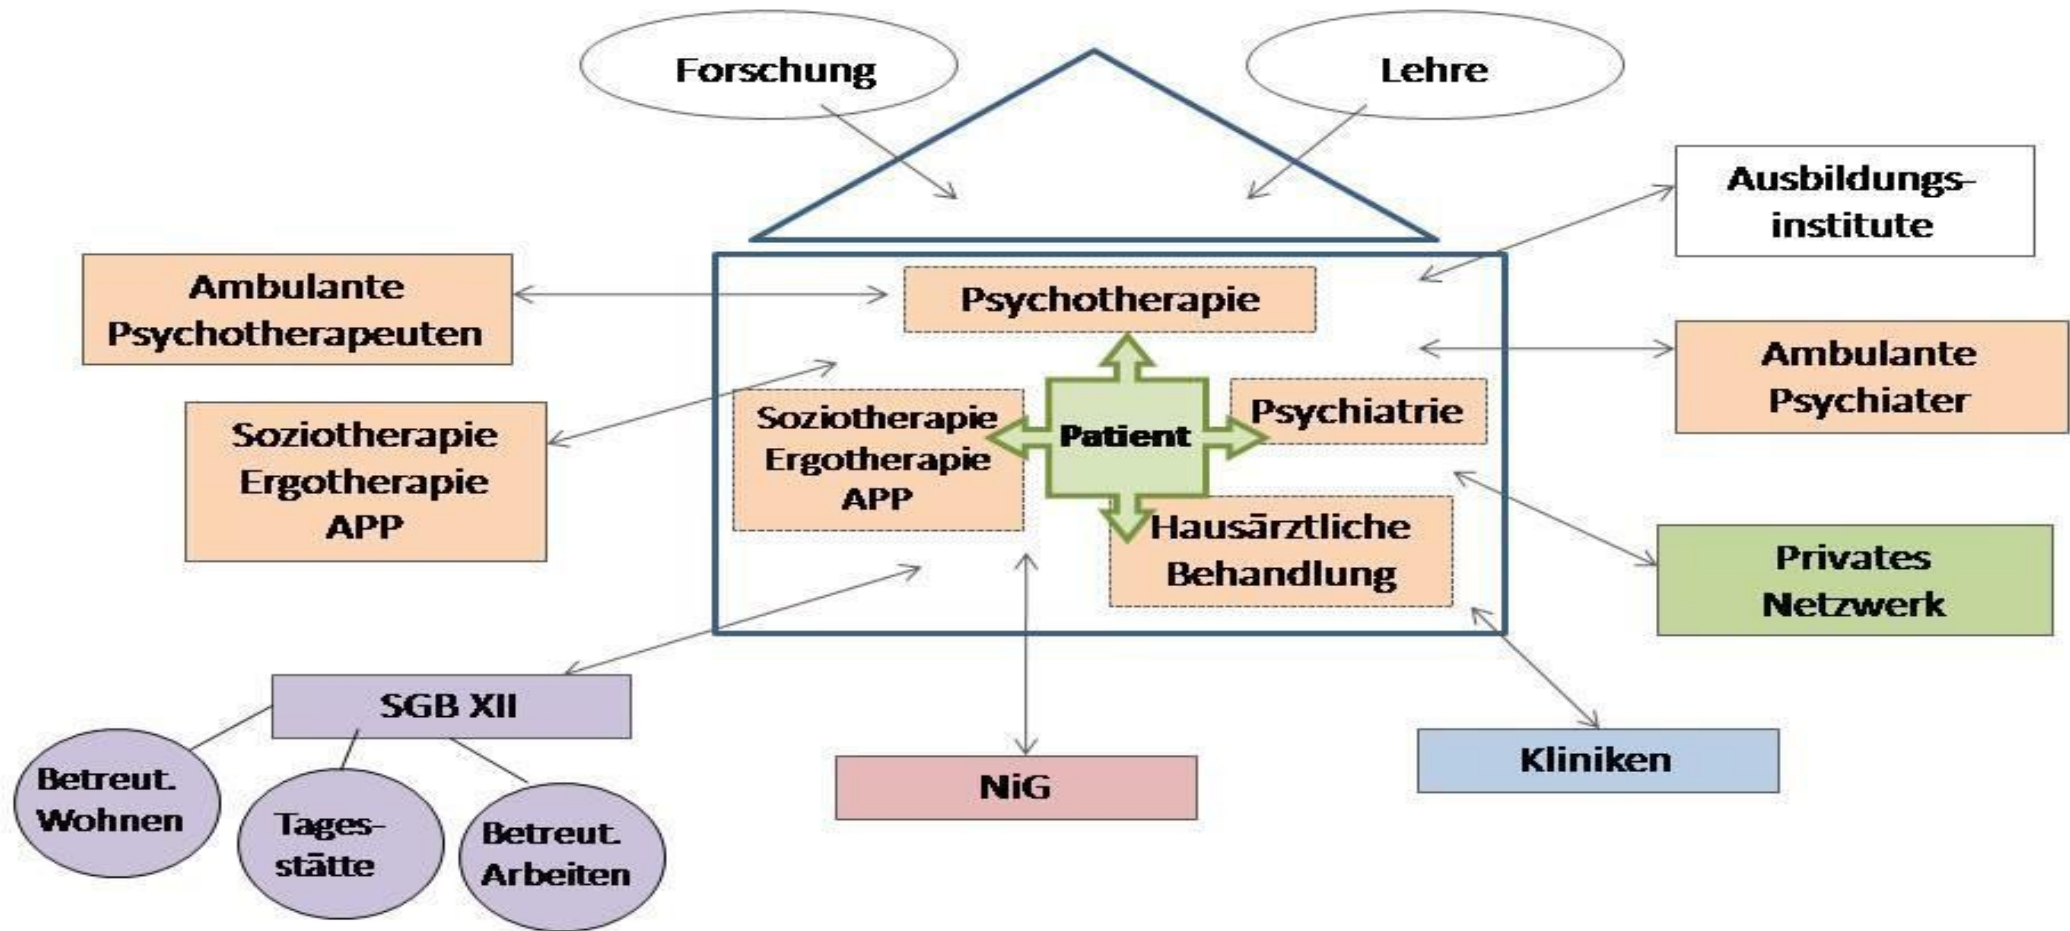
Forschung

Lehre

Ausbildungs-institute

Ambulante Psychotherapeuten

Psychotherapie

Ambulante Psychiater

Soziotherapie Ergotherapie APP

Soziotherapie Ergotherapie APP

Patient

Psychiatrie

Hausärztliche Behandlung

Privates Netzwerk

SGB XII

Betreut. Wohnen

Tages-stätte

Betreut. Arbeiten

NiG

Kliniken